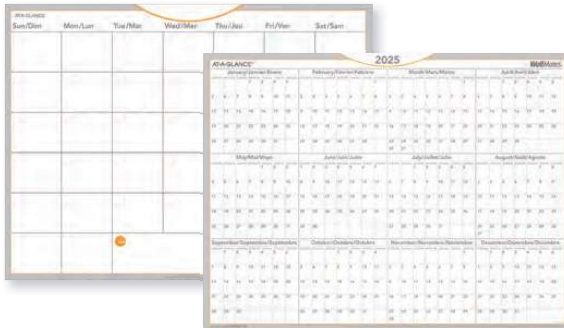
AT-A-GLANCE

Sun/Dim | Mon/Lun | Tue/Mar | Wed/Mer | Thu/Jeu | Fri/Ven | Sat/Sam

AT-A-GLANCE

2025

WallMates

January/Janvier/Enero

February/Février/Febrero

March/Mars/Marzo

April/Avril/Abril

May/Mai/Mayo

June/Juin/Junio

July/Juillet/Julio

August/Août/Agosto

September/Septembre/Septiembre

October/Octobre/Octubre

November/Novembre/Noviembre

December/Décembre/Diciembre

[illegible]